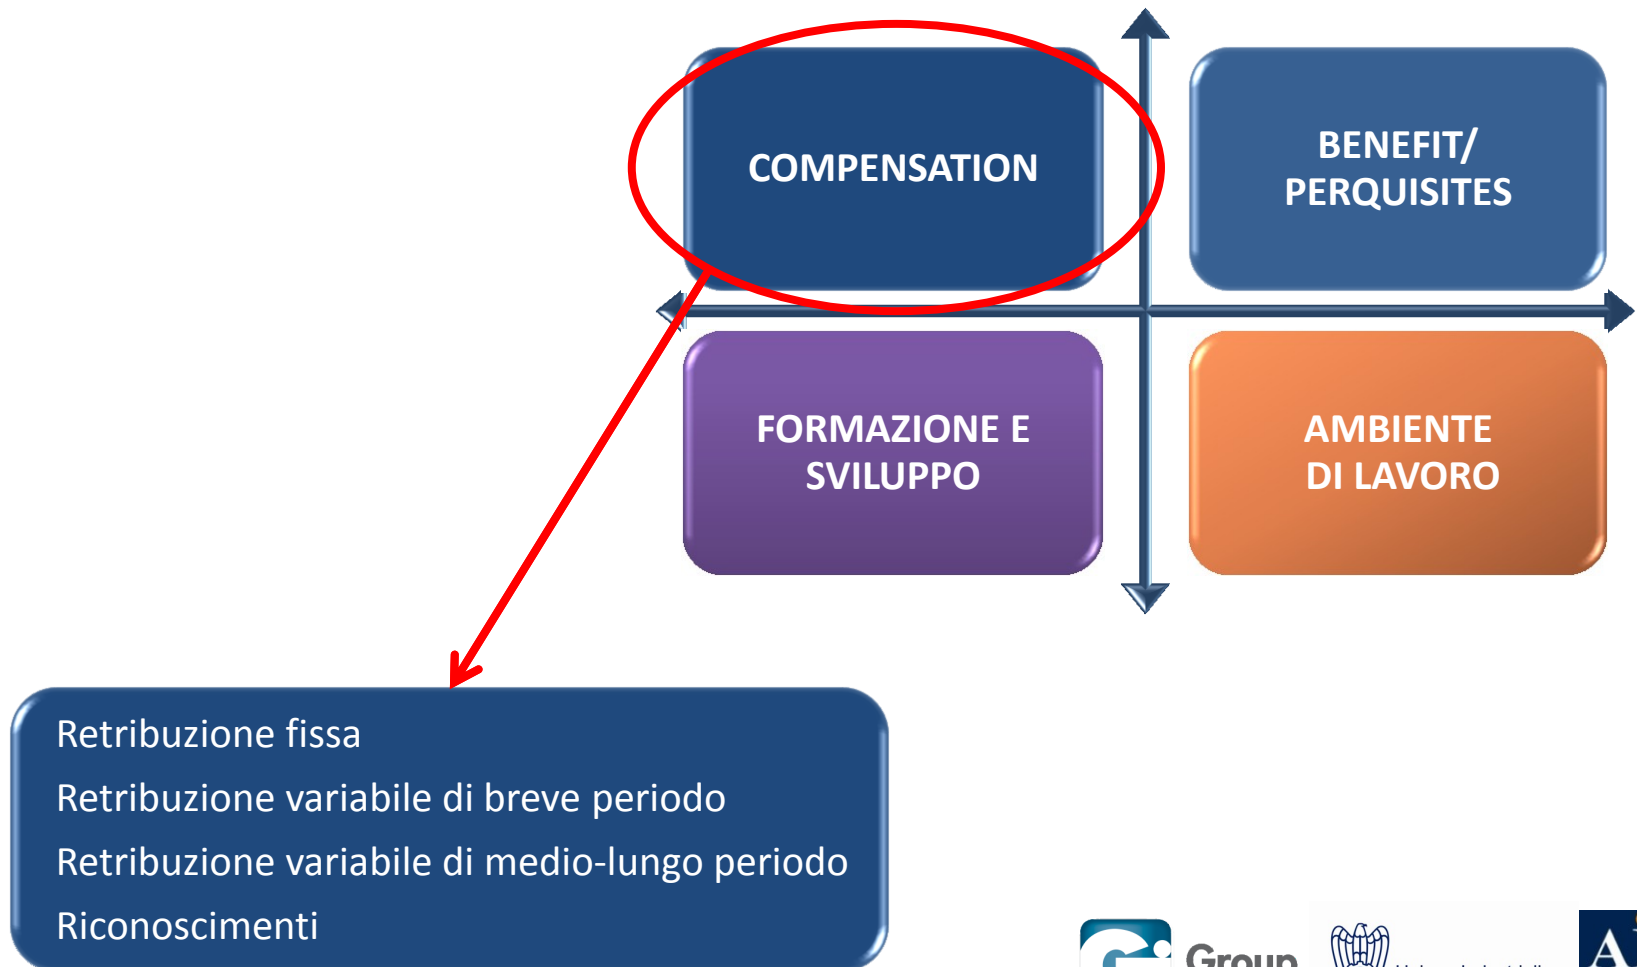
COMPENSATION

BENEFIT/ PERQUISITES

FORMAZIONE E SVILUPPO

AMBIENTE DI LAVORO

Retribuzione fissa

Retribuzione variabile di breve periodo

Retribuzione variabile di medio-lungo periodo

Riconoscimenti

Group

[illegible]

A